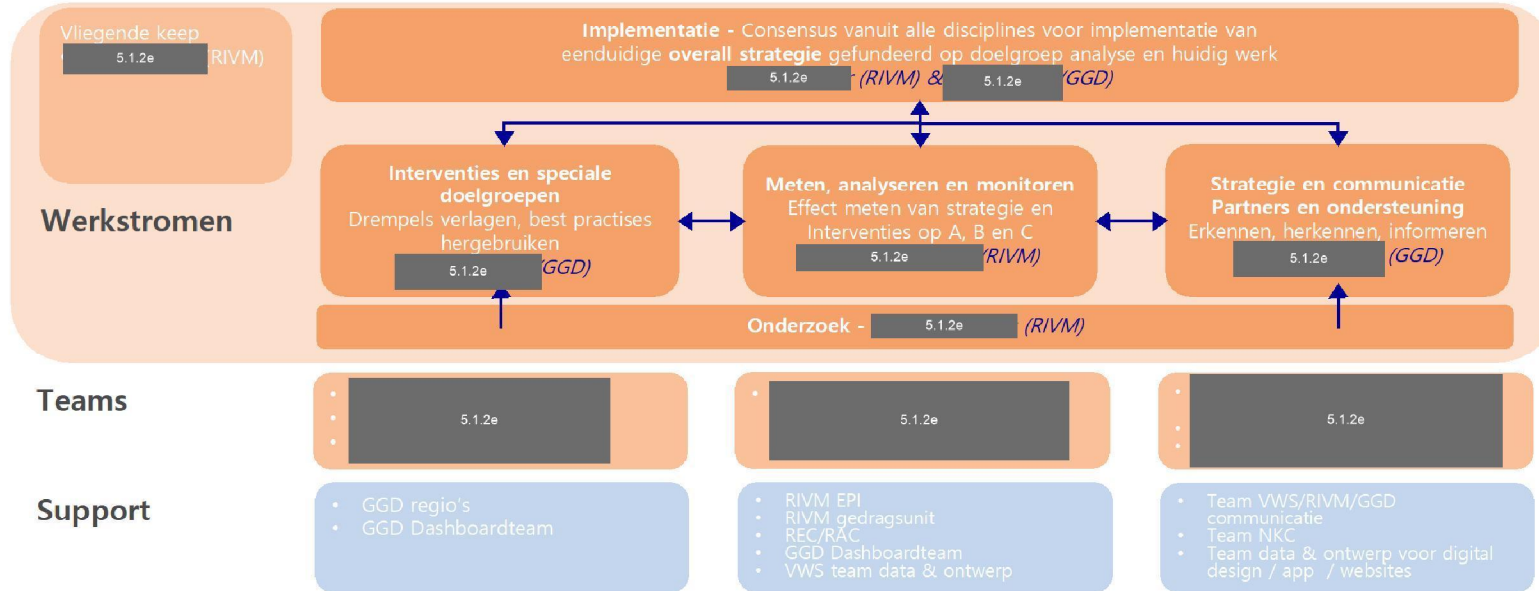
Vliegende keep
5.1.2e (RIVM)

**Implementatie** - Consensus vanuit alle disciplines voor implementatie van eenduidige **overall strategie** gefundeerd op doelgroep analyse en huidig werk
5.1.2e - (RIVM) & 5.1.2e (GGD)

Werkstromen

**Interventies en speciale doelgroepen**
Drempels verlagen, best practises hergebruiken
5.1.2e (GGD)

**Meten, analyseren en monitoren**
Effect meten van strategie en Interventies op A, B en C
5.1.2e (RIVM)

**Strategie en communicatie**
**Partners en ondersteuning**
Erkennen, herkennen, informeren
5.1.2e (GGD)

**Onderzoek** - 5.1.2e (RIVM)

Teams

•
•
•
5.1.2e

•
5.1.2e

•
•
•
5.1.2e

Support

• GGD regio's
• GGD Dashboardteam

• RIVM EPI
• RIVM gedragsunit
• REC/RAC
• GGD Dashboardteam
• VWS team data & ontwerp

• Team VWS/RIVM/GGD communicatie
• Team NKC
• Team data & ontwerp voor digital design / app / websites